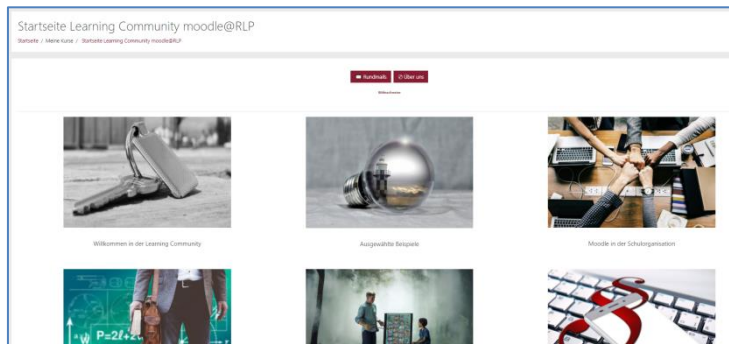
Startseite Learning Community moodle@RLP

Startseite / Meine Kurse / Startseite Learning Community moodle@RLP

Rundmails | Über uns

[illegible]

Willkommen in der Learning Community

Ausgewählte Beispiele

Moodle in der Schulorganisation

P=2l+2
§